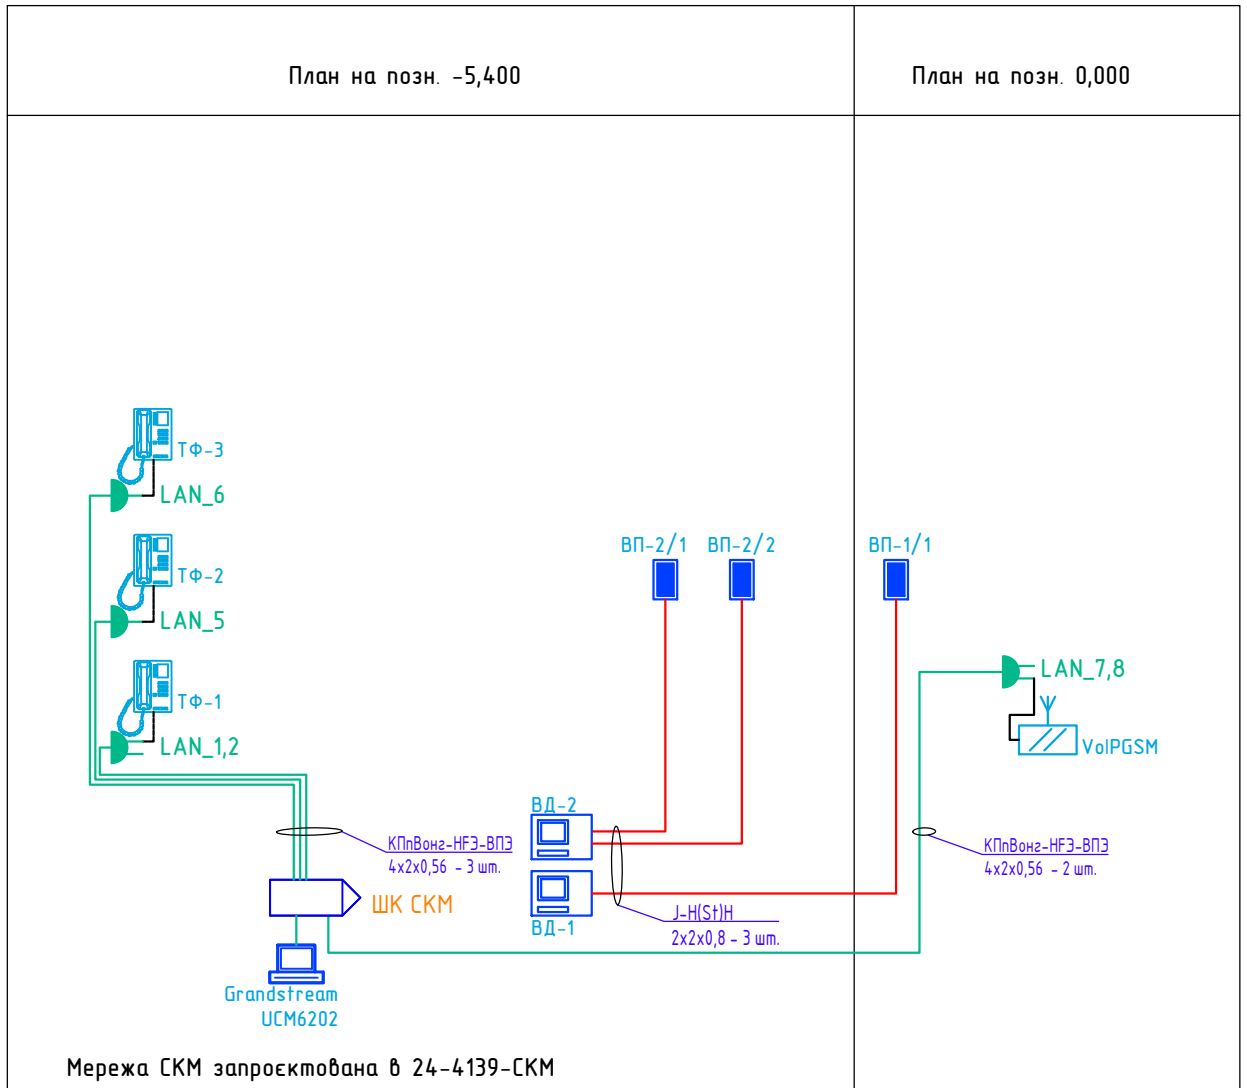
План на позн. -5,400

План на позн. 0,000

ТФ-3

LAN_6

ТФ-2

LAN_5

ТФ-1

LAN_1,2

ВП-2/1 ВП-2/2

ВП-1/1

LAN_7,8

VoIPGSM

ВД-2

КПпВонг-HF3-ВП3
4x2x0,56 - 3 шт.

КПпВонг-HF3-ВП3
4x2x0,56 - 2 шт.

ШК СКМ

ВД-1

J-H(St)H
2x2x0,8 - 3 шт.

Grandstream
UCM6202

Мережа СКМ запроєктована в 24-4139-СКМ